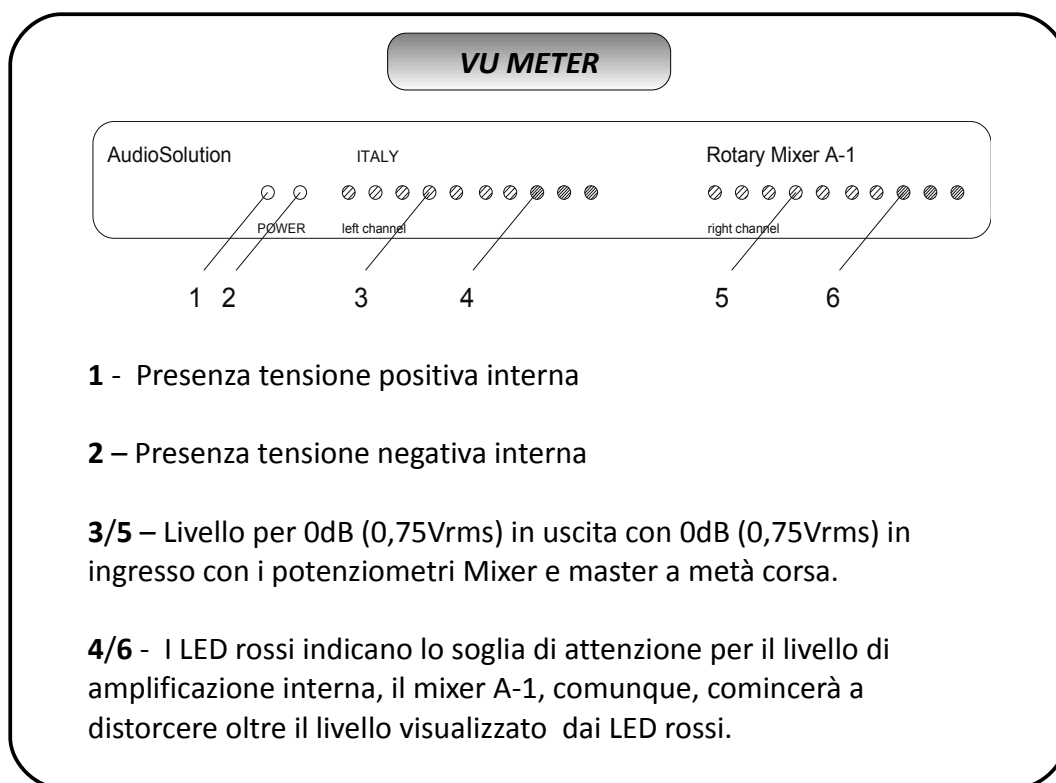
VU METER

AudioSolution

ITALY

Rotary Mixer A-1

POWER

left channel

right channel

1 2 3 4 5 6

**1** - Presenza tensione positiva interna

**2** – Presenza tensione negativa interna

**3/5** – Livello per 0dB (0,75Vrms) in uscita con 0dB (0,75Vrms) in ingresso con i potenziometri Mixer e master a metà corsa.

**4/6** - I LED rossi indicano lo soglia di attenzione per il livello di amplificazione interna, il mixer A-1, comunque, comincerà a distorcere oltre il livello visualizzato dai LED rossi.